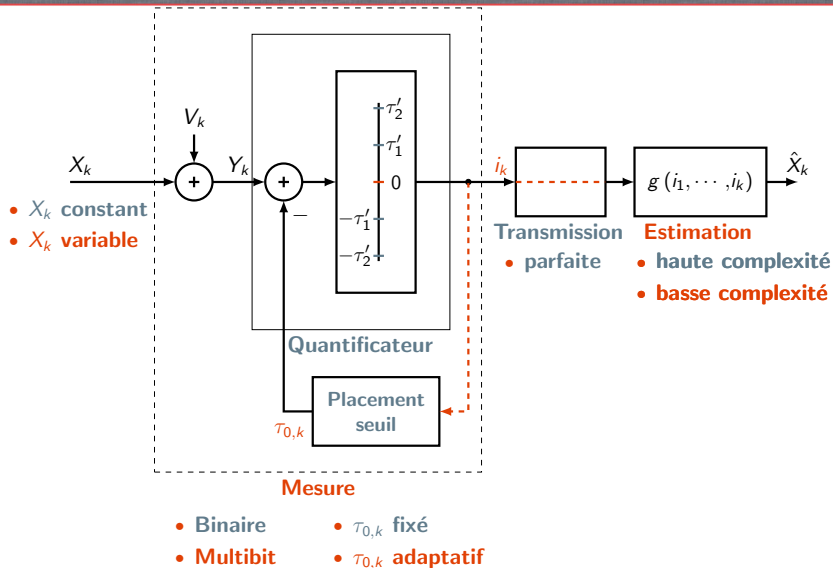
$V_k$

$X_k$

$Y_k$

+

+

−

$\tau_2'$

$\tau_1'$

0

$-\tau_1'$

$-\tau_2'$

$i_k$

$g\left(i_1, \cdots, i_k\right)$

$\hat{X}_k$

• $X_k$ constant

• $X_k$ variable

Transmission

• parfaite

Estimation

• haute complexité

• basse complexité

Quantificateur

Placement seuil

$\tau_{0,k}$

Mesure

• Binaire

• Multibit

• $\tau_{0,k}$ fixé

• $\tau_{0,k}$ adaptatif